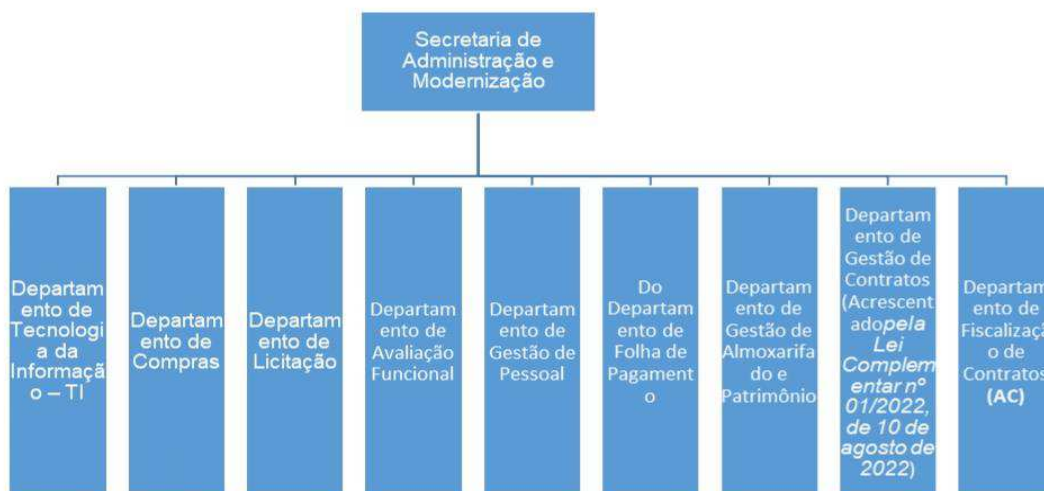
Secretaria de Administração e Modernização

Departamento de Tecnologia da Informação – TI

Departamento de Compras

Departamento de Licitação

Departamento de Avaliação Funcional

Departamento de Gestão de Pessoal

Do Departamento de Folha de Pagamento

Departamento de Gestão de Almoxarifado e Patrimônio

Departamento de Gestão de Contratos (Acrescentado *pela Lei Complementar nº 01/2022, de 10 de agosto de 2022*)

Departamento de Fiscalização de Contratos **(AC)**